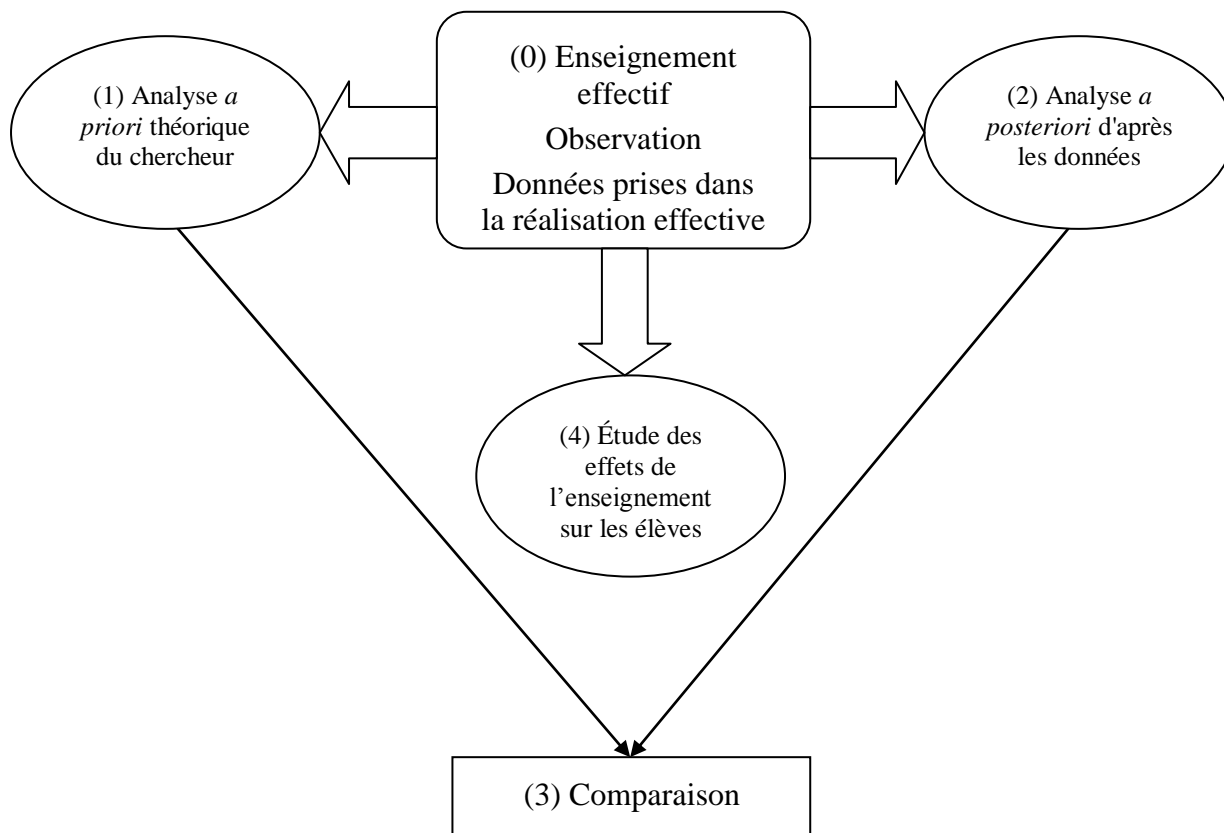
(0) Enseignement effectif
Observation
Données prises dans la réalisation effective

(1) Analyse *a priori* théorique du chercheur

(2) Analyse *a posteriori* d'après les données

(4) Étude des effets de l’enseignement sur les élèves

(3) Comparaison